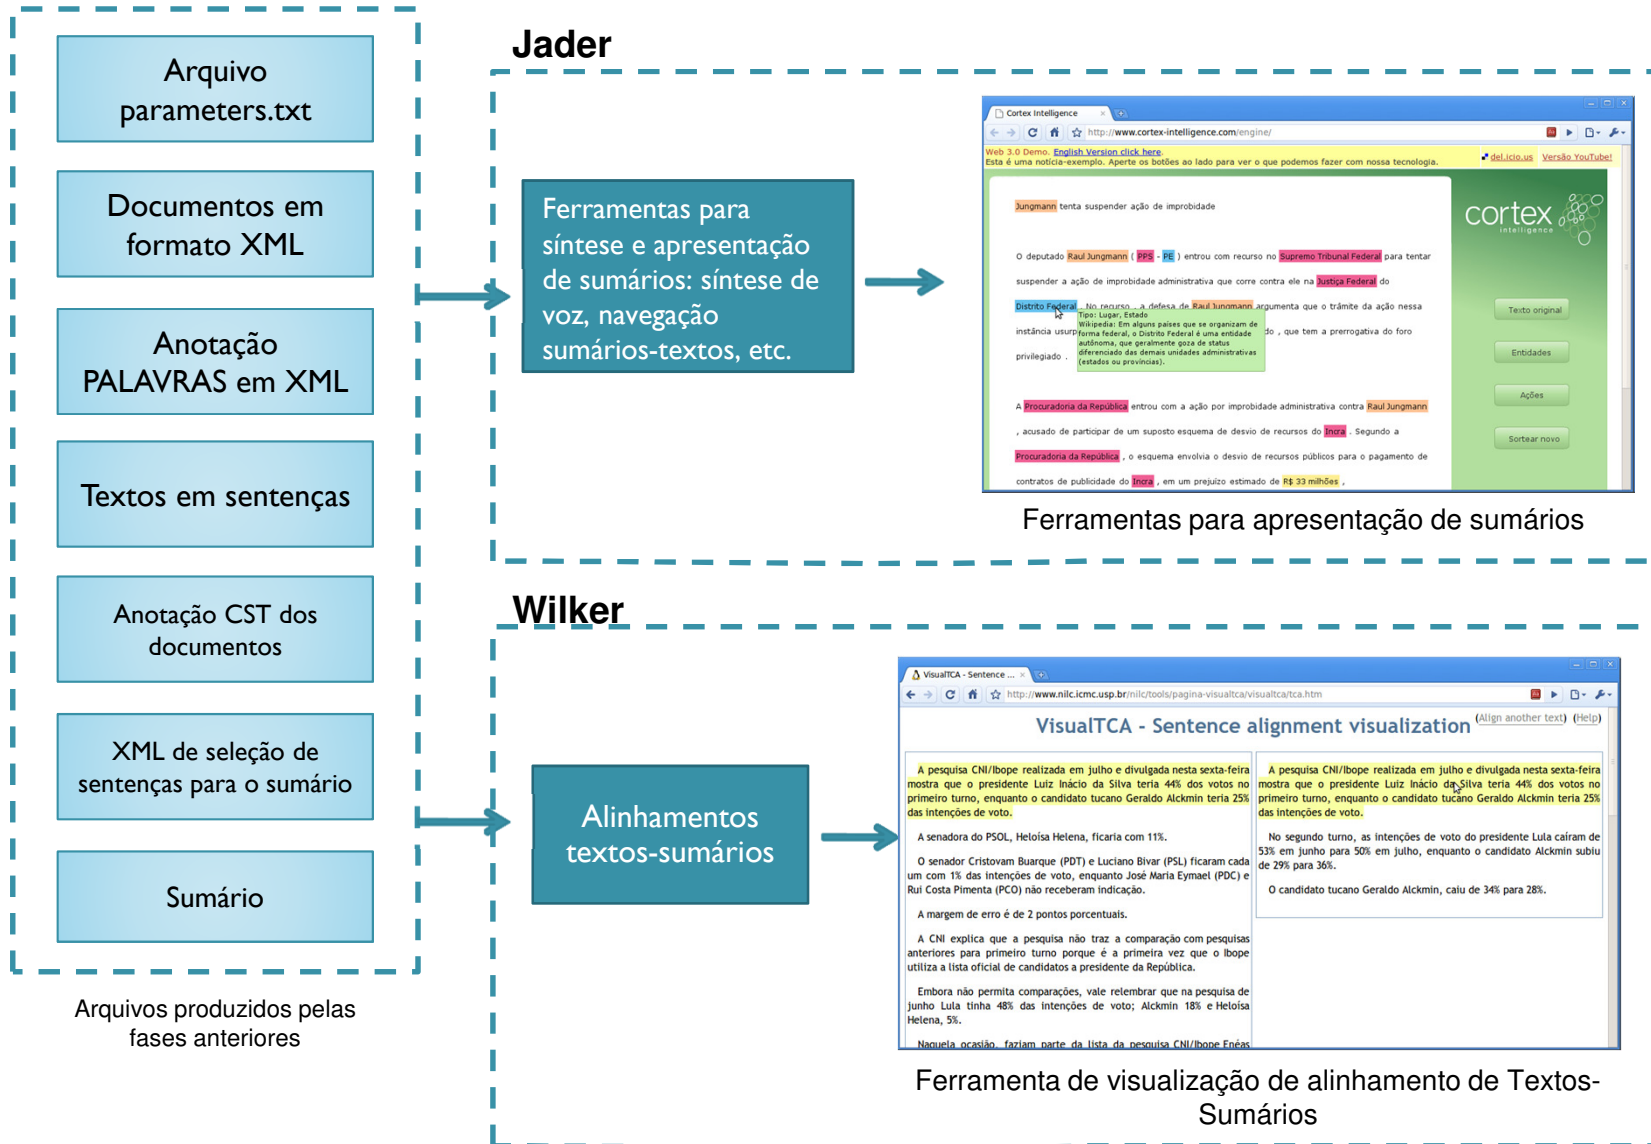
Arquivo parameters.txt

Documentos em formato XML

Anotação PALAVRAS em XML

Textos em sentenças

Anotação CST dos documentos

XML de seleção de sentenças para o sumário

Sumário

Arquivos produzidos pelas fases anteriores

Jader

Ferramentas para síntese e apresentação de sumários: síntese de voz, navegação sumários-textos, etc.

Cortex Intelligence

http://www.cortex-intelligence.com/engine/

Web 3.0 Demo. English Version click here.
Esta é uma notícia-exemplo. Aperte os botões ao lado para ver o que podemos fazer com nossa tecnologia.

del.icio.us Versão YouTube!

Jungmann tenta suspender ação de improbidade

O deputado Raul Jungmann ( PPS - PE ) entrou com recurso no Supremo Tribunal Federal para tentar suspender a ação de improbidade administrativa que corre contra ele na Justiça Federal do Distrito Federal . No recurso , a defesa de Raul Jungmann argumenta que o trâmite da ação nessa instância usurp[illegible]do , que tem a prerrogativa do foro privilegiado .

Tipo: Lugar, Estado
Wikipedia: Em alguns países que se organizam de forma federal, o Distrito Federal é uma entidade autônoma, que geralmente goza de status diferenciado das demais unidades administrativas (estados ou províncias).

A Procuradoria da República entrou com a ação por improbidade administrativa contra Raul Jungmann , acusado de participar de um suposto esquema de desvio de recursos do Incra . Segundo a Procuradoria da República , o esquema envolvia o desvio de recursos públicos para o pagamento de contratos de publicidade do Incra , em um prejuízo estimado de R$ 33 milhões .

cortex intelligence

Texto original

Entidades

Ações

Sortear novo

Ferramentas para apresentação de sumários

Wilker

Alinhamentos textos-sumários

VisualTCA - Sentence ...

http://www.nilc.icmc.usp.br/nilc/tools/pagina-visualtca/visualtca/tca.htm

VisualTCA - Sentence alignment visualization (Align another text) (Help)

A pesquisa CNI/Ibope realizada em julho e divulgada nesta sexta-feira mostra que o presidente Luiz Inácio da Silva teria 44% dos votos no primeiro turno, enquanto o candidato tucano Geraldo Alckmin teria 25% das intenções de voto.

A senadora do PSOL, Heloísa Helena, ficaria com 11%.

O senador Cristovam Buarque (PDT) e Luciano Bivar (PSL) ficaram cada um com 1% das intenções de voto, enquanto José Maria Eymael (PDC) e Rui Costa Pimenta (PCO) não receberam indicação.

A margem de erro é de 2 pontos porcentuais.

A CNI explica que a pesquisa não traz a comparação com pesquisas anteriores para primeiro turno porque é a primeira vez que o Ibope utiliza a lista oficial de candidatos a presidente da República.

Embora não permita comparações, vale relembrar que na pesquisa de junho Lula tinha 48% das intenções de voto; Alckmin 18% e Heloísa Helena, 5%.

Naquela ocasião, faziam parte da lista da pesquisa CNI/Ibope Enéas

A pesquisa CNI/Ibope realizada em julho e divulgada nesta sexta-feira mostra que o presidente Luiz Inácio da Silva teria 44% dos votos no primeiro turno, enquanto o candidato tucano Geraldo Alckmin teria 25% das intenções de voto.

No segundo turno, as intenções de voto do presidente Lula caíram de 53% em junho para 50% em julho, enquanto o candidato Alckmin subiu de 29% para 36%.

O candidato tucano Geraldo Alckmin, caiu de 34% para 28%.

Ferramenta de visualização de alinhamento de Textos-Sumários